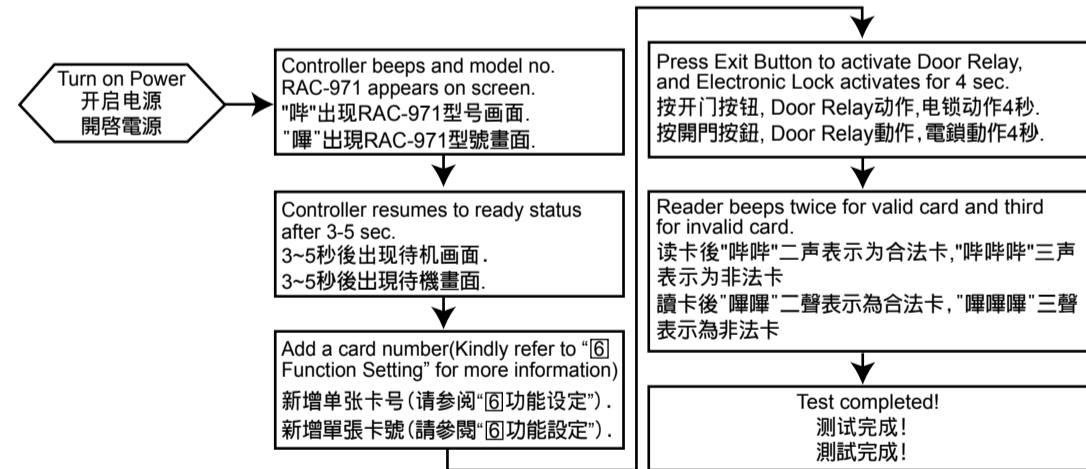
Turn on Power
开启电源
開啓電源

Controller beeps and model no. RAC-971 appears on screen.
"哔"出现RAC-971型号画面.
"嗶"出現RAC-971型號畫面.

Controller resumes to ready status after 3-5 sec.
3~5秒後出现待机画面.
3~5秒後出現待機畫面.

Add a card number(Kindly refer to "6 Function Setting" for more information)
新增单张卡号(请参阅"6功能设定").
新增單張卡號(請參閱"6功能設定").

Press Exit Button to activate Door Relay, and Electronic Lock activates for 4 sec.
按开门按钮, Door Relay动作,电锁动作4秒.
按開門按鈕, Door Relay動作,電鎖動作4秒.

Reader beeps twice for valid card and third for invalid card.
读卡後"哔哔"二声表示为合法卡,"哔哔哔"三声表示为非法卡
讀卡後"嗶嗶"二聲表示為合法卡,"嗶嗶嗶"三聲表示為非法卡

Test completed!
测试完成!
測試完成!